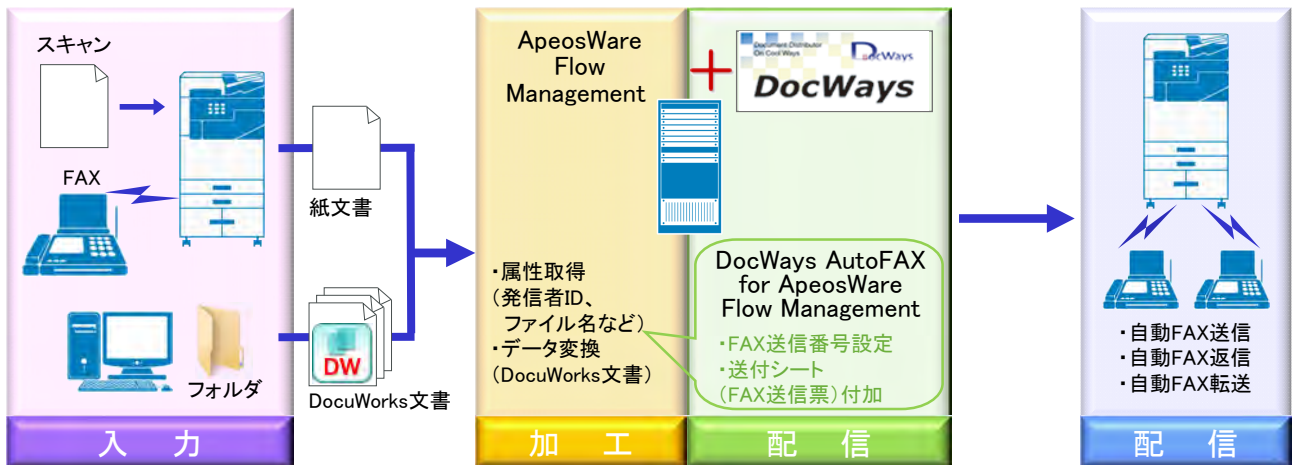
スキャン

FAX

フォルダ

入　力

紙文書

DW

DocuWorks文書

ApeosWare Flow Management

・属性取得
（発信者ID、ファイル名など）
・データ変換
（DocuWorks文書）

加　工

Document Distributor On DocWays

DocWays

DocWays

DocWays AutoFAX for ApeosWare Flow Management

・FAX送信番号設定
・送付シート
（FAX送信票）付加

配　信

・自動FAX送信
・自動FAX返信
・自動FAX転送

配　信